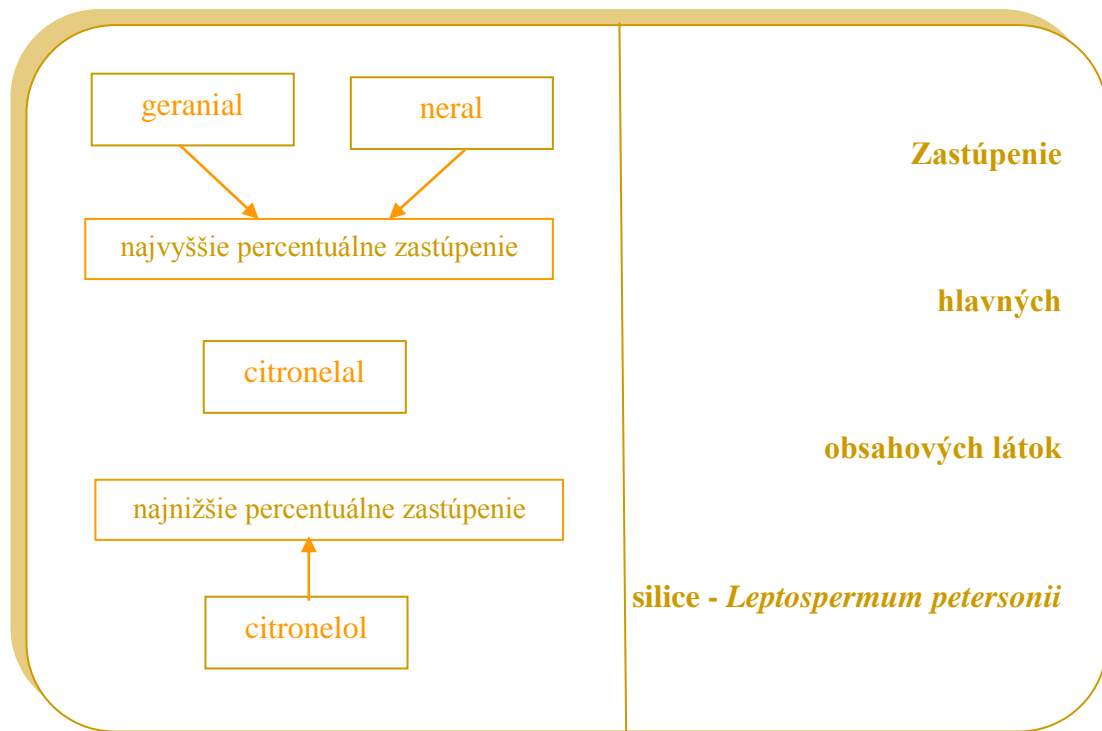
geranial

neral

najvyššie percentuálne zastúpenie

citronelal

najnižšie percentuálne zastúpenie

citronelol

**Zastúpenie**

**hlavných**

**obsahových látok**

**silice - *Leptospermum petersonii***